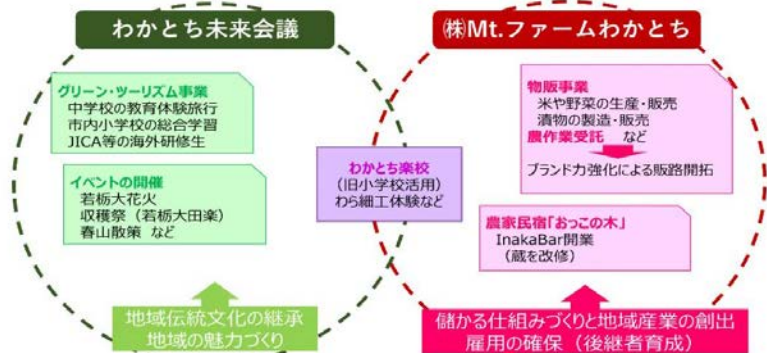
わかとち未来会議

グリーン・ツーリズム事業
中学校の教育体験旅行
市内小学校の総合学習
JICA等の海外研修生

イベントの開催
若栃大花火
収穫祭（若栃大田楽）
春山散策 など

地域伝統文化の継承
地域の魅力づくり

わかとち楽校
（旧小学校活用）
わら細工体験など

㈱Mt.ファームわかとち

物販事業
米や野菜の生産・販売
漬物の製造・販売
農作業受託 など
ブランド力強化による販路開拓

農家民宿「おっこの木」
InakaBar開業
（蔵を改修）

儲かる仕組みづくりと地域産業の創出
雇用の確保（後継者育成）